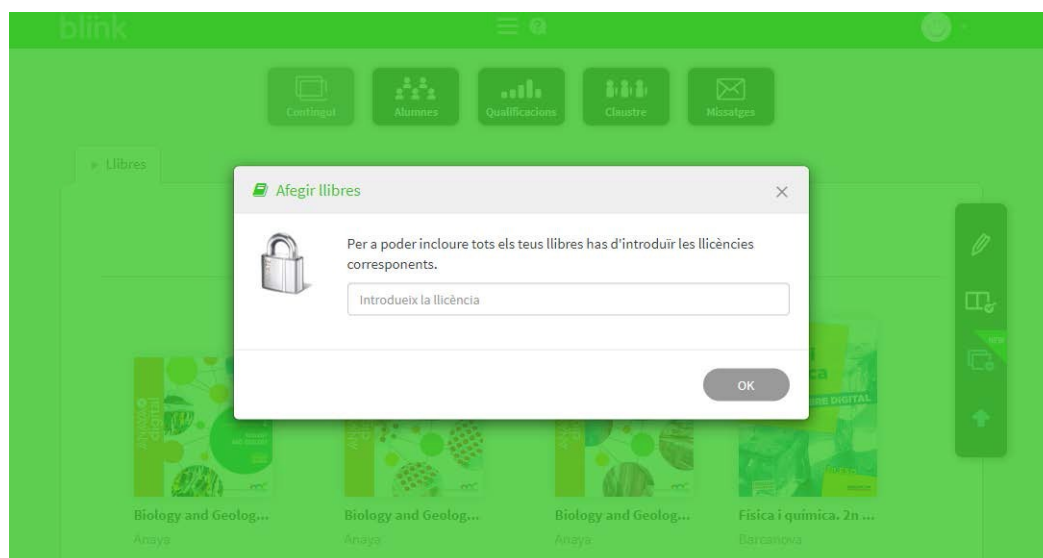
blink

Contingut
Alumnes
Qualificacions
Claustre
Missatges

Llibres

Afegir llibres

×

Per a poder incloure tots els teus llibres has d'introduïr les llicències corresponents.

Introdueix la llicència

OK

NEW

Biology and Geolog...
Anaya

Biology and Geolog...
Anaya

Biology and Geolog...
Anaya

Física i química. 2n ...
Barcanova